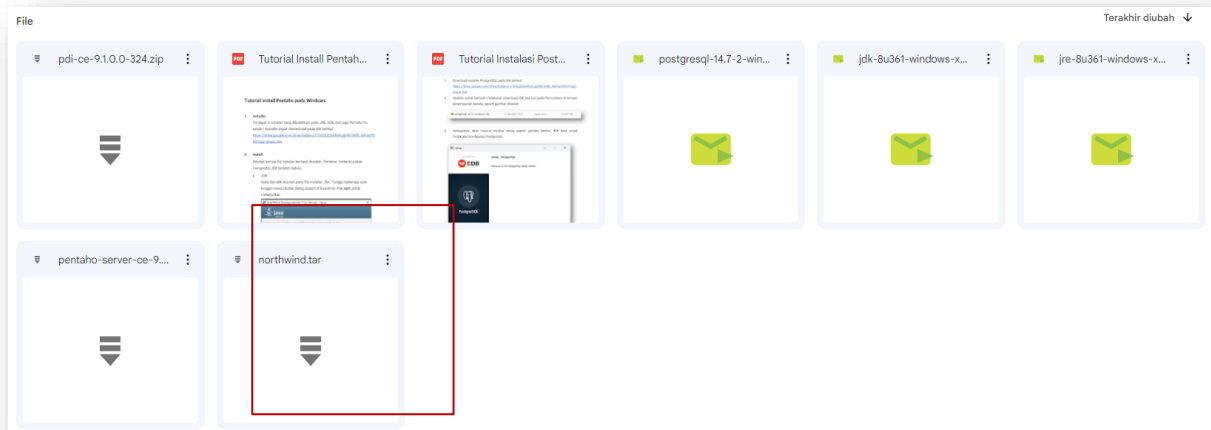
File

Terakhir diubah

pdi-ce-9.1.0.0-324.zip

Tutorial Install Pentah...

Tutorial Install Pentaho pada Windows

Tutorial Instalasi Post...

EDB

PostgreSQL

postgresql-14.7-2-win...

jdk-8u361-windows-x...

jre-8u361-windows-x...

pentaho-server-ce-9....

northwind.tar